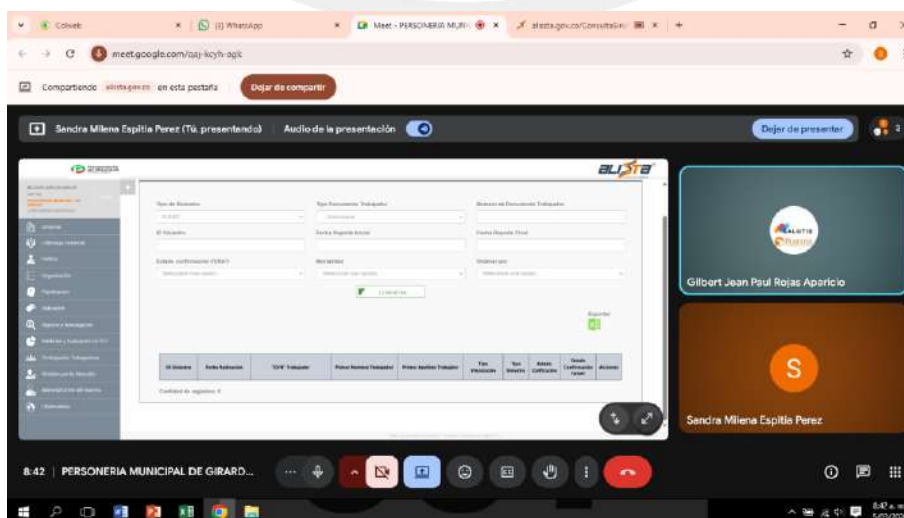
Colsieb
(1) WhatsApp
Meet - PERSONERIA MUN
alista.gov.co/ConsultaSini
meet.google.com/oaj-kcyh-agk
Compartiendo alista.gov.co en esta pestaña
Dejar de compartir
Sandra Milena Espitia Perez (Tú, presentando)
Audio de la presentación
Dejar de presentar
ALISTA
Tipo de Siniestro
Tipo Documento Trabajador
Número de Documento Trabajador
ID Siniestro
Fecha Reporte Inicial
Fecha Reporte Final
Estado confirmación "EPS"
Remitido
Ordenar por
Consultar
Exportar
| ID Siniestro | Fecha Radicación | "EPS" Trabajador | Primer Nombre Trabajador | Primer Apellido Trabajador | Tipo Vinculación | Tipo Siniestro | Estado Calificación | Estado Confirmación "Eps" | Acciones |
|---|---|---|---|---|---|---|---|---|---|
Cantidad de registros: 0
Gilbert Jean Paul Rojas Aparicio
S
Sandra Milena Espitia Perez
8:42 | PERSONERIA MUNICIPAL DE GIRARD...